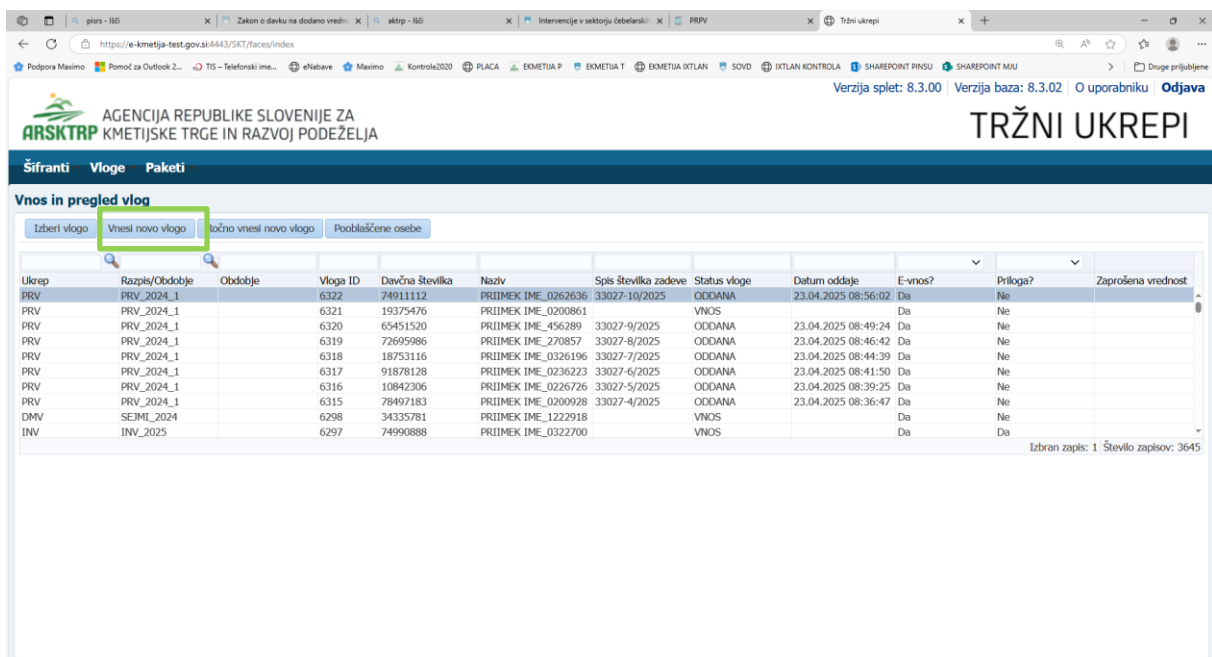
pisrs - Išči | Zakon o davku na dodano vredn | aktrp - Išči | Intervencije v sektorju čebelarsk | PRPV | Tržni ukrepi

https://e-kmetija-test.gov.si:4443/SKT/faces/index

Podpora Maximo | Pomoč za Outlook 2... | TIS – Telefonski ime... | eNabave | Maximo | Kontrole2020 | PLACA | EKMETIJA P | EKMETIJA T | EKMETIJA IXTLAN | SOVD | IXTLAN KONTROLA | SHAREPOINT PINSU | SHAREPOINT MJU | Druge priljubljene

Verzija splet: 8.3.00 | Verzija baza: 8.3.02 | O uporabniku | Odjava

ARSKTRP AGENCIJA REPUBLIKE SLOVENIJE ZA KMETIJSKE TRGE IN RAZVOJ PODEŽELJA

TRŽNI UKREPI

Šifranti Vloge Paketi

Vnos in pregled vlog

Izberi vlogo | Vnesi novo vlogo | točno vnesi novo vlogo | Pooblaščene osebe

| Ukrep | Razpis/Obdobje | Obdobje | Vloga ID | Davčna številka | Naziv | Spis številka zadeve | Status vloge | Datum oddaje | E-vnos? | Priloga? | Zaprošena vrednost |
|---|---|---|---|---|---|---|---|---|---|---|---|
| PRV | PRV_2024_1 | | 6322 | 74911112 | PRIIMEK IME_0262636 | 33027-10/2025 | ODDANA | 23.04.2025 08:56:02 | Da | Ne | |
| PRV | PRV_2024_1 | | 6321 | 19375476 | PRIIMEK IME_0200861 | | VNOS | | Da | Ne | |
| PRV | PRV_2024_1 | | 6320 | 65451520 | PRIIMEK IME_456289 | 33027-9/2025 | ODDANA | 23.04.2025 08:49:24 | Da | Ne | |
| PRV | PRV_2024_1 | | 6319 | 72695986 | PRIIMEK IME_270857 | 33027-8/2025 | ODDANA | 23.04.2025 08:46:42 | Da | Ne | |
| PRV | PRV_2024_1 | | 6318 | 18753116 | PRIIMEK IME_0326196 | 33027-7/2025 | ODDANA | 23.04.2025 08:44:39 | Da | Ne | |
| PRV | PRV_2024_1 | | 6317 | 91878128 | PRIIMEK IME_0236223 | 33027-6/2025 | ODDANA | 23.04.2025 08:41:50 | Da | Ne | |
| PRV | PRV_2024_1 | | 6316 | 10842306 | PRIIMEK IME_0226726 | 33027-5/2025 | ODDANA | 23.04.2025 08:39:25 | Da | Ne | |
| PRV | PRV_2024_1 | | 6315 | 78497183 | PRIIMEK IME_0200928 | 33027-4/2025 | ODDANA | 23.04.2025 08:36:47 | Da | Ne | |
| DMV | SEJMI_2024 | | 6298 | 34335781 | PRIIMEK IME_1222918 | | VNOS | | Da | Ne | |
| INV | INV_2025 | | 6297 | 74990888 | PRIIMEK IME_0322700 | | VNOS | | Da | Da | |

Izbran zapis: 1 Število zapisov: 3645